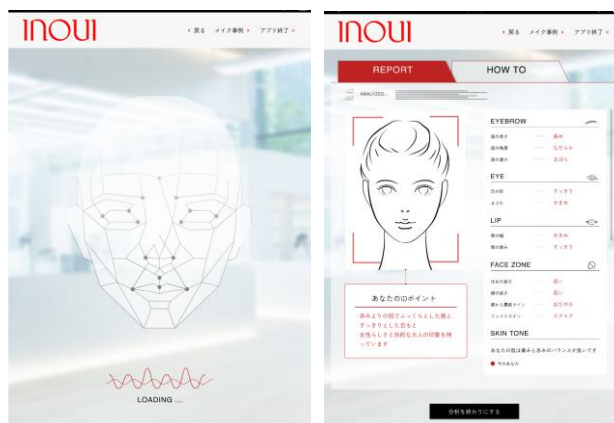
INOUI

‹ 戻る メイク事例 › アプリ終了 ×

LOADING ...

INOUI

‹ 戻る メイク事例 › アプリ終了 ×

REPORT

HOW TO

ANALYZED...

EYEBROW

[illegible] 長め
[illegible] なだらか
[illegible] ま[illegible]

EYE

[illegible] すっきり
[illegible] せまめ

LIP

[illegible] 大きめ
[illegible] すっきり

FACE ZONE

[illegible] 長い
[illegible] 長い
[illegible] なだやか
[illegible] スクエア

SKIN TONE

あなたの肌は黄みと赤みのバランスが良いです

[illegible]

あなたの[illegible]ポイント

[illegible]

分析を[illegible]にする